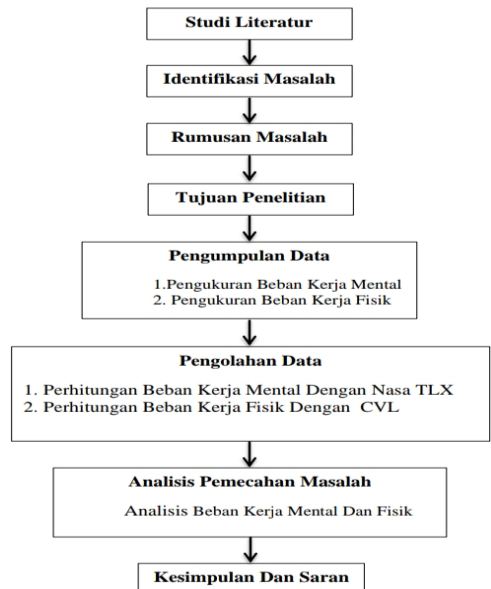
Studi Literatur

Identifikasi Masalah

Rumusan Masalah

Tujuan Penelitian

Pengumpulan Data

1.Pengukuran Beban Kerja Mental
2. Pengukuran Beban Kerja Fisik

Pengolahan Data

1. Perhitungan Beban Kerja Mental Dengan Nasa TLX
2. Perhitungan Beban Kerja Fisik Dengan CVL

Analisis Pemecahan Masalah

Analisis Beban Kerja Mental Dan Fisik

Kesimpulan Dan Saran